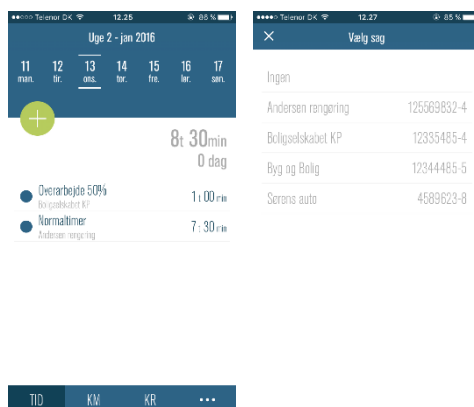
●●○○○ Telenor DK 12.25 86 %

Uge 2 - jan 2016

11 man. 12 tir. 13 ons. 14 tor. 15 fre. 16 lør. 17 søn.

+

8t 30min
0 dag

Overarbejde 50% Boligselskabet KP 1t 00min
Normaltimer Andersen rengøring 7t 30min

TID KM KR •••

●●●●○ Telenor DK 12.27 85 %

× Vælg sag

Ingen
Andersen rengøring 125569632-4
Boligselskabet KP 12335485-4
Byg og Bolig 12344485-5
Sørens auto 4589623-8